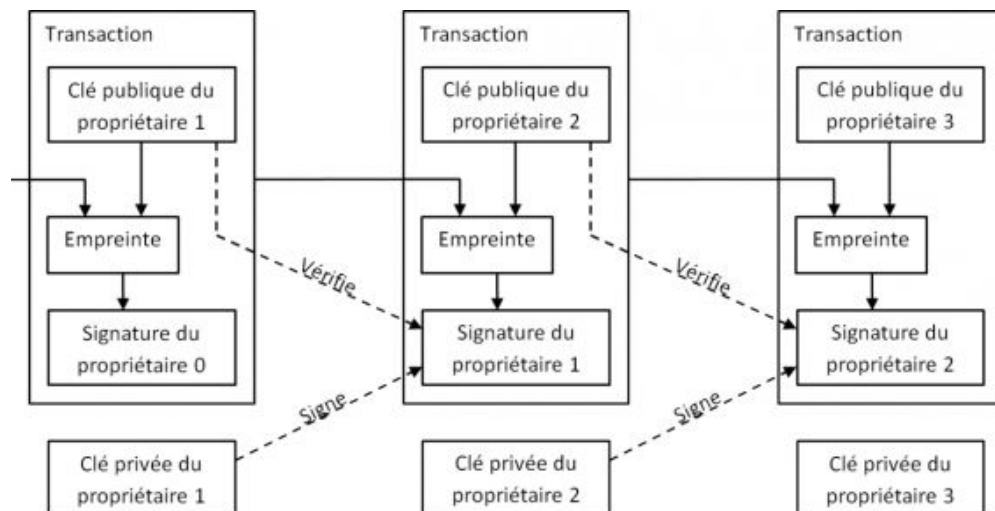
Transaction

Clé publique du propriétaire 1

Empreinte

Signature du propriétaire 0

Vérifie

Signe

Clé privée du propriétaire 1

Transaction

Clé publique du propriétaire 2

Empreinte

Signature du propriétaire 1

Vérifie

Signe

Clé privée du propriétaire 2

Transaction

Clé publique du propriétaire 3

Empreinte

Signature du propriétaire 2

Clé privée du propriétaire 3